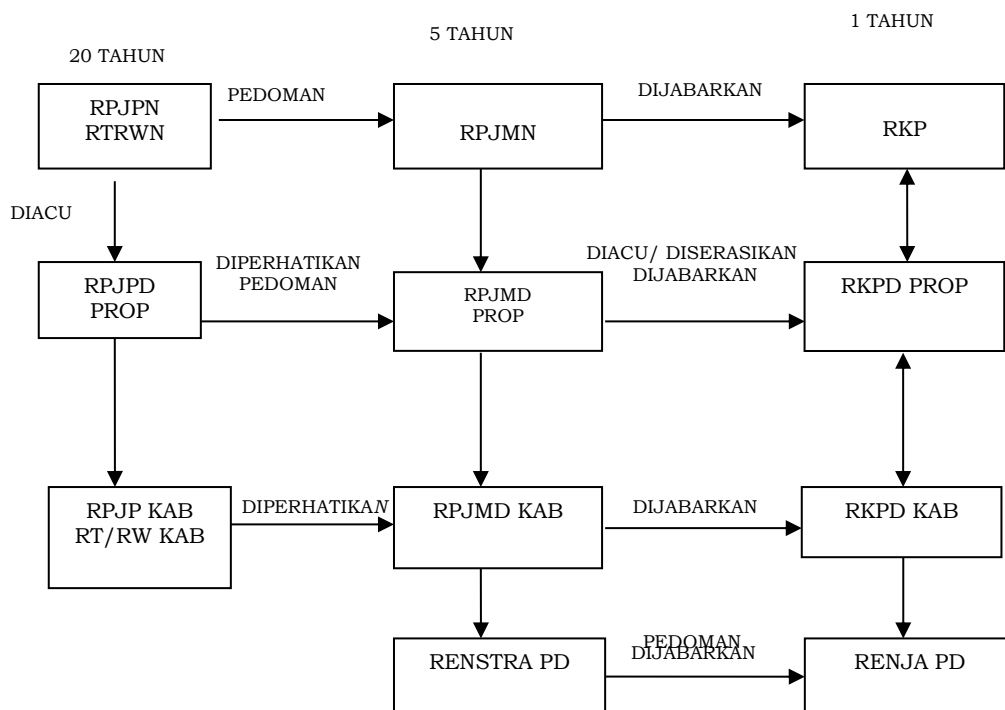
1 TAHUN

5 TAHUN

20 TAHUN

RPJPN
RTRWN

PEDOMAN

RPJMN

DIJABARKAN

RKP

DIACU

RPJPD
PROP

DIPERHATIKAN
PEDOMAN

RPJMD
PROP

DIACU/ DISERASIKAN
DIJABARKAN

RKPD PROP

RPJP KAB
RT/RW KAB

DIPERHATIKAN

RPJMD KAB

DIJABARKAN

RKPD KAB

RENSTRA PD

PEDOMAN
DIJABARKAN

RENJA PD